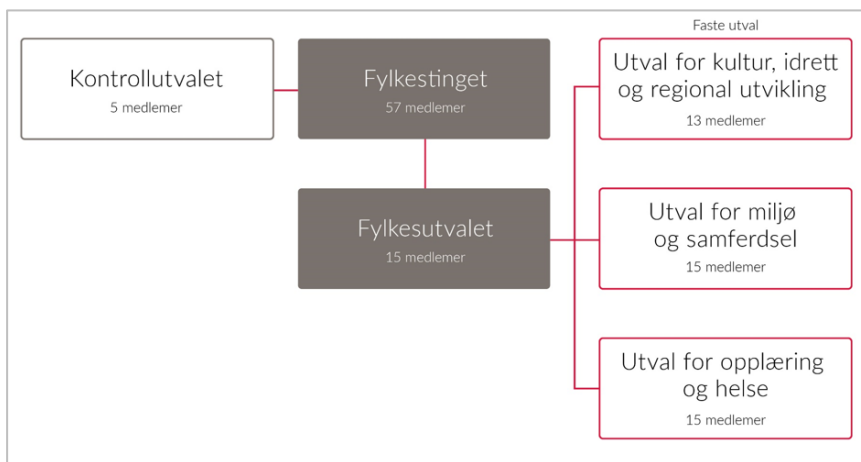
Kontrollutvalet
5 medlemer

Fylkestinget
57 medlemer

Fylkesutvalet
15 medlemer

Faste utval

Utval for kultur, idrett og regional utvikling
13 medlemer

Utval for miljø og samferdsel
15 medlemer

Utval for opplæring og helse
15 medlemer